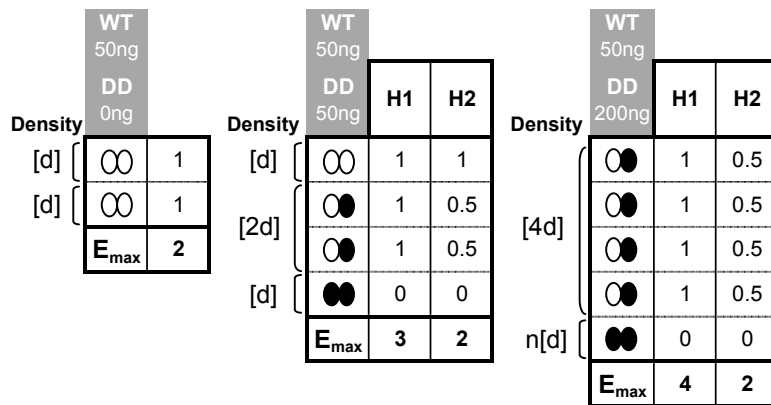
WT 50ng
DD 0ng

Density

[d]
[d]

| | |
|---|---|
| | 1 |
| | 1 |
| $E_{max}$ | 2 |

WT 50ng
DD 50ng

Density

[d]
[2d]
[d]

| | H1 | H2 |
|---|---|---|
| | 1 | 1 |
| | 1 | 0.5 |
| | 1 | 0.5 |
| | 0 | 0 |
| $E_{max}$ | 3 | 2 |

WT 50ng
DD 200ng

Density

[4d]
n[d]

| | H1 | H2 |
|---|---|---|
| | 1 | 0.5 |
| | 1 | 0.5 |
| | 1 | 0.5 |
| | 1 | 0.5 |
| | 0 | 0 |
| $E_{max}$ | 4 | 2 |